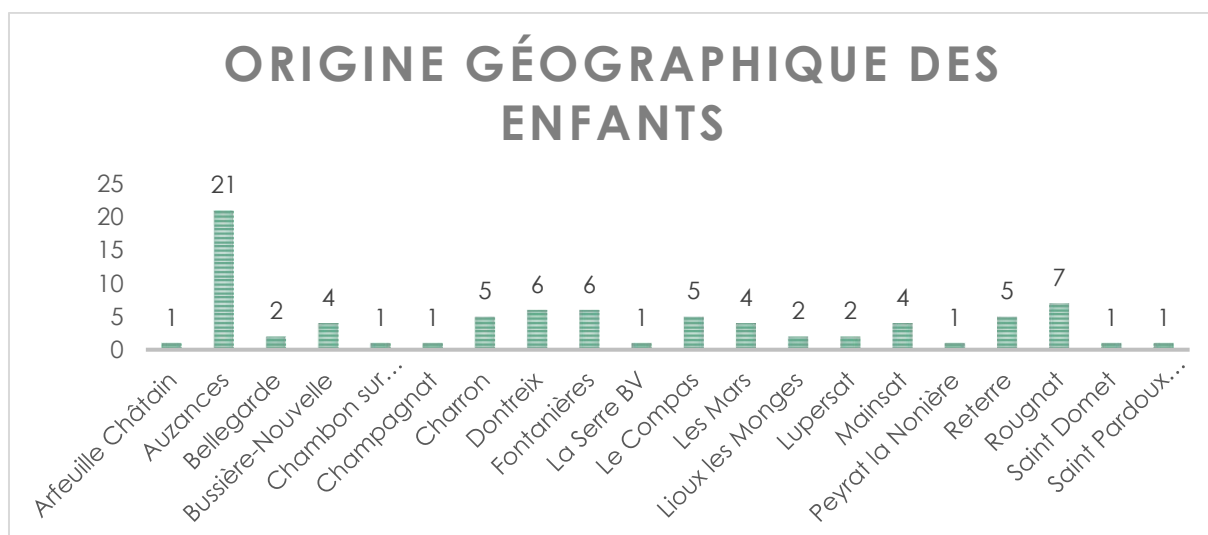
ORIGINE GÉOGRAPHIQUE DES ENFANTS

25
20
15
10
5
0

| Arfeuille Châtain | Auzances | Bellegarde | Bussière-Nouvelle | Chambon sur… | Champagnat | Charron | Dontreix | Fontanières | La Serre BV | Le Compas | Les Mars | Lioux les Monges | Lupersat | Mainsat | Peyrat la Nonière | Reterre | Rougnat | Saint Domet | Saint Pardoux… |
|---|---|---|---|---|---|---|---|---|---|---|---|---|---|---|---|---|---|---|---|
| 1 | 21 | 2 | 4 | 1 | 1 | 5 | 6 | 6 | 1 | 5 | 4 | 2 | 2 | 4 | 1 | 5 | 7 | 1 | 1 |